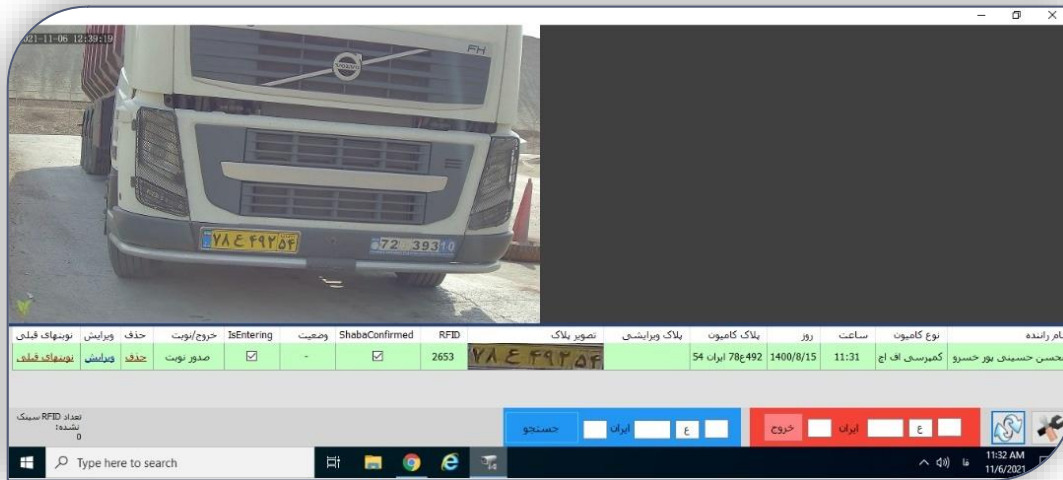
2021-11-06 12:39:19

FH

۷۸ ع ۴۹۲ ۵۴

72 393 10

| نوبتهای قبلی | ویرایش | حذف | خروج/نوبت | IsEntering | وضعیت | ShabaConfirmed | RFID | تصویر پلاک | پلاک ویرایشی | پلاک کامیون | روز | ساعت | نوع کامیون | نام راننده |
|---|---|---|---|---|---|---|---|---|---|---|---|---|---|---|
| نوبتهای قبلی | ویرایش | حذف | صدور نوبت | ☑ | - | ☑ | 2653 | ۷۸ ع ۴۹۲ ۵۴ | | 492ع78 ایران 54 | 1400/8/15 | 11:31 | کمپرسی اف اچ | محسن حسینی پور خسرو |

تعداد RFID سینک نشده: 0

جستجو ایران ع

خروج ایران ع

Type here to search

11:32 AM 11/6/2021